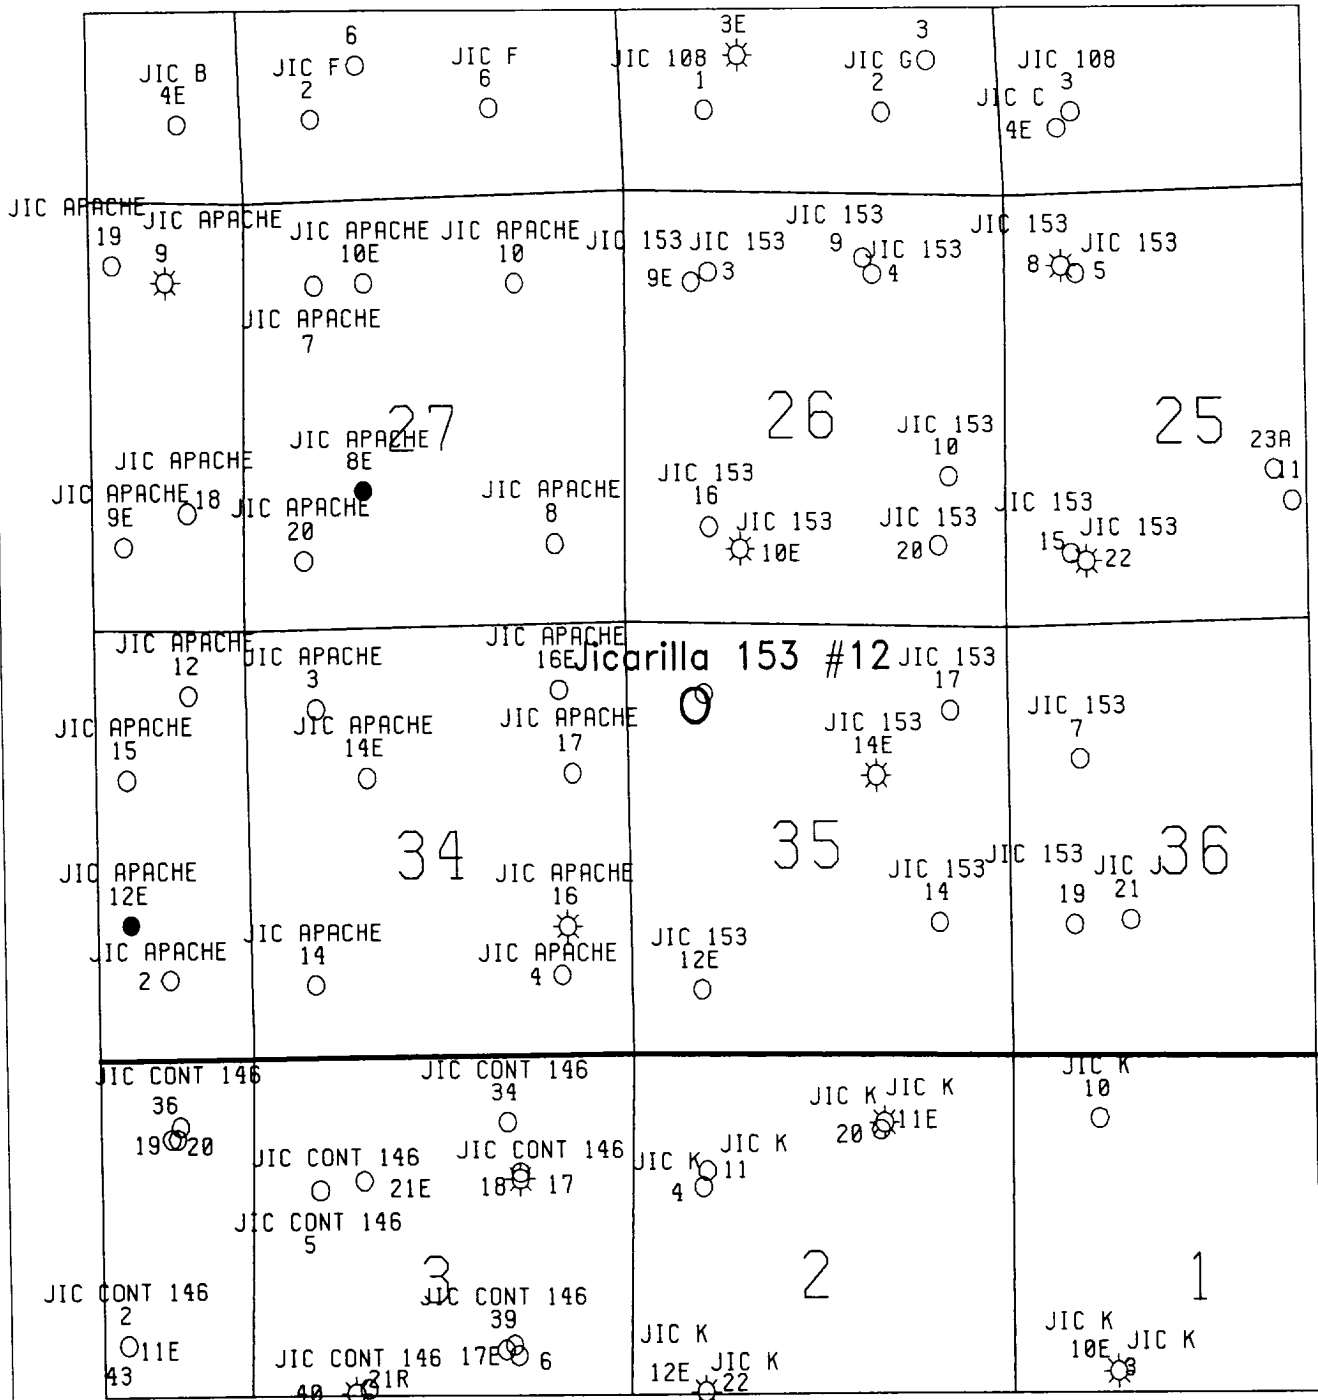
JIC B
4E

JIC F
2
6

JIC F
6

JIC 108
1
3E

JIC G
2
3

JIC 108
JIC C
3
4E

JIC APACHE
19

JIC APACHE
9

JIC APACHE
10E

JIC APACHE
10

JIC 153
9E

JIC 153
3

JIC 153
9

JIC 153
4

JIC 153
8

JIC 153
5

JIC APACHE
7

27

26

25

JIC APACHE
8E

JIC APACHE
JIC APACHE
9E
18

JIC APACHE
20

JIC APACHE
8

JIC 153
16

JIC 153
10E

JIC 153
10

JIC 153
20

JIC 153
15

JIC 153
22

23A
1

JIC APACHE
12

JIC APACHE
3

JIC APACHE
16E

Jicarilla 153 #12

JIC 153
17

JIC 153
7

JIC APACHE
15

JIC APACHE
14E

JIC APACHE
17

JIC 153
14E

34

35

36

JIC APACHE
12E

JIC APACHE
16

JIC 153
14

JIC 153
19

JIC J
21

JIC APACHE
2

JIC APACHE
14

JIC APACHE
4

JIC 153
12E

JIC CONT 146
36
19
20

JIC CONT 146
34

JIC K
20

JIC K
11E

JIC K
10

JIC CONT 146
21E

JIC CONT 146
18
17

JIC K
4

JIC K
11

JIC CONT 146
5

3

2

1

JIC CONT 146
2
11E
43

JIC CONT 146
39
17E
6

JIC K
12E

JIC K
22

JIC K
10E

JIC K
3

JIC CONT 146
40
21R